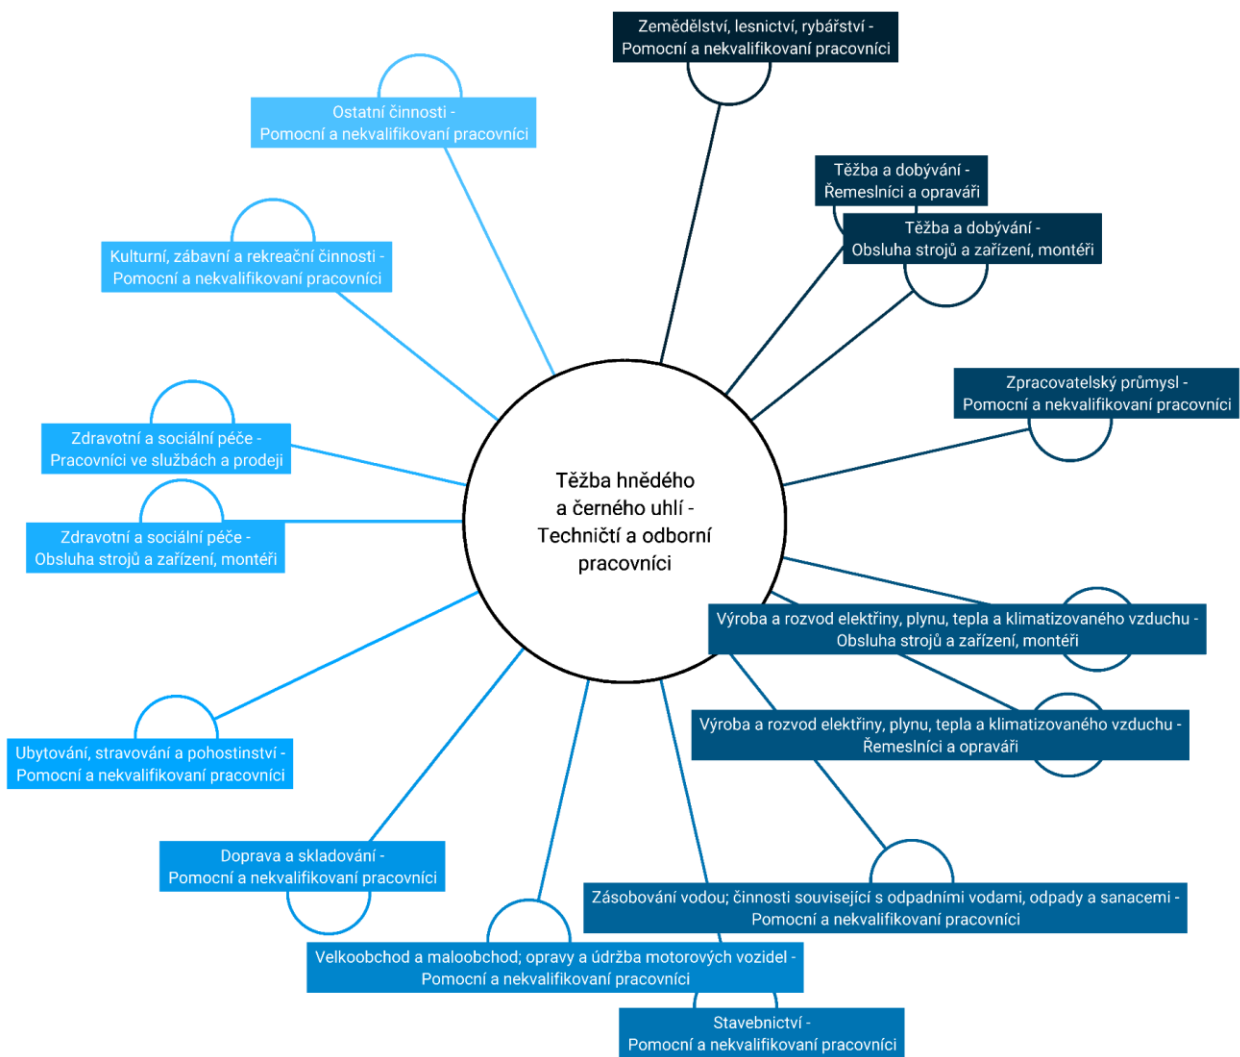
Zemědělství, lesnictví, rybářství - Pomocní a nekvalifikovaní pracovníci

Ostatní činnosti - Pomocní a nekvalifikovaní pracovníci

Těžba a dobývání - Řemeslníci a opraváři

Těžba a dobývání - Obsluha strojů a zařízení, montéři

Kulturní, zábavní a rekreační činnosti - Pomocní a nekvalifikovaní pracovníci

Zpracovatelský průmysl - Pomocní a nekvalifikovaní pracovníci

Zdravotní a sociální péče - Pracovníci ve službách a prodeji

Těžba hnědého a černého uhlí - Techničtí a odborní pracovníci

Zdravotní a sociální péče - Obsluha strojů a zařízení, montéři

Výroba a rozvod elektřiny, plynu, tepla a klimatizovaného vzduchu - Obsluha strojů a zařízení, montéři

Výroba a rozvod elektřiny, plynu, tepla a klimatizovaného vzduchu - Řemeslníci a opraváři

Ubytování, stravování a pohostinství - Pomocní a nekvalifikovaní pracovníci

Doprava a skladování - Pomocní a nekvalifikovaní pracovníci

Zásobování vodou; činnosti související s odpadními vodami, odpady a sanacemi - Pomocní a nekvalifikovaní pracovníci

Velkoobchod a maloobchod; opravy a údržba motorových vozidel - Pomocní a nekvalifikovaní pracovníci

Stavebnictví - Pomocní a nekvalifikovaní pracovníci